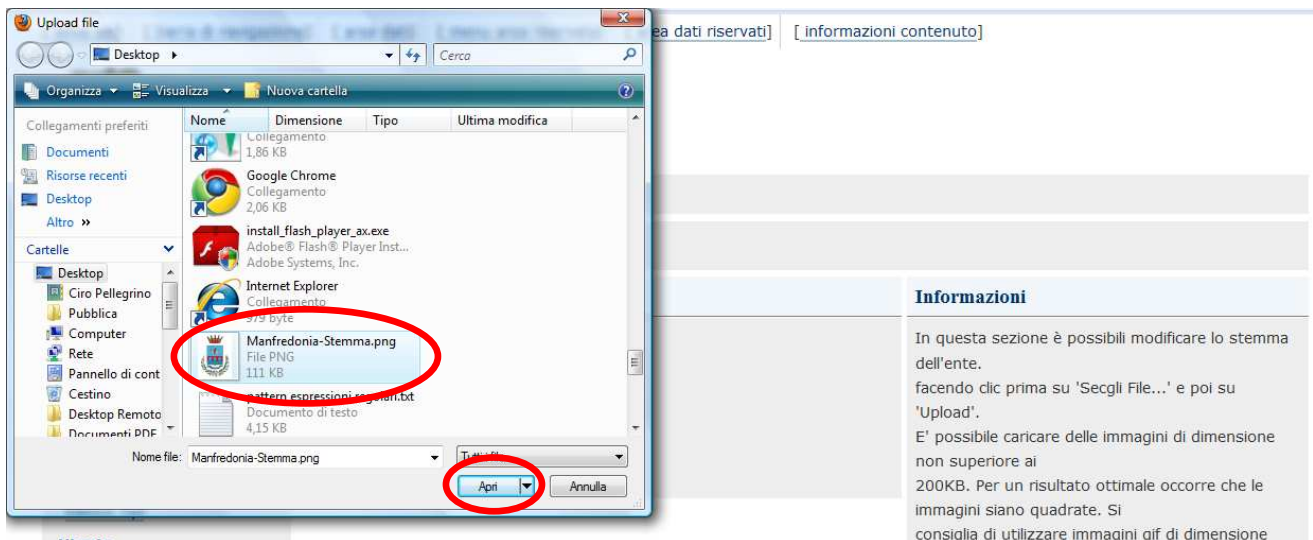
Upload file

Desktop ▸

Cerca

Organizza ▾ Visualizza ▾ Nuova cartella

Collegamenti preferiti
Documenti
Risorse recenti
Desktop
Altro »

Cartelle
Desktop
Ciro Pellegrino
Pubblica
Computer
Rete
Pannello di cont
Cestino
Desktop Remoto
Documenti PDF

| Nome | Dimensione | Tipo | Ultima modifica |
|---|---|---|---|

Collegamento
1,86 KB

Google Chrome
Collegamento
2,06 KB

install_flash_player_ax.exe
Adobe® Flash® Player Inst...
Adobe Systems, Inc.

Internet Explorer
Collegamento
979 byte

Manfredonia-Stemma.png
File PNG
111 KB

pattern espressioni regolari.txt
Documento di testo
4,15 KB

Nome file: Manfredonia-Stemma.png

Tutti i file

Apri

Annulla

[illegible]ea dati riservati] [ informazioni contenuto]

Informazioni

In questa sezione è possibili modificare lo stemma dell'ente.
facendo clic prima su 'Secgli File...' e poi su 'Upload'.
E' possibile caricare delle immagini di dimensione non superiore ai
200KB. Per un risultato ottimale occorre che le immagini siano quadrate. Si
consiglia di utilizzare immagini gif di dimensione